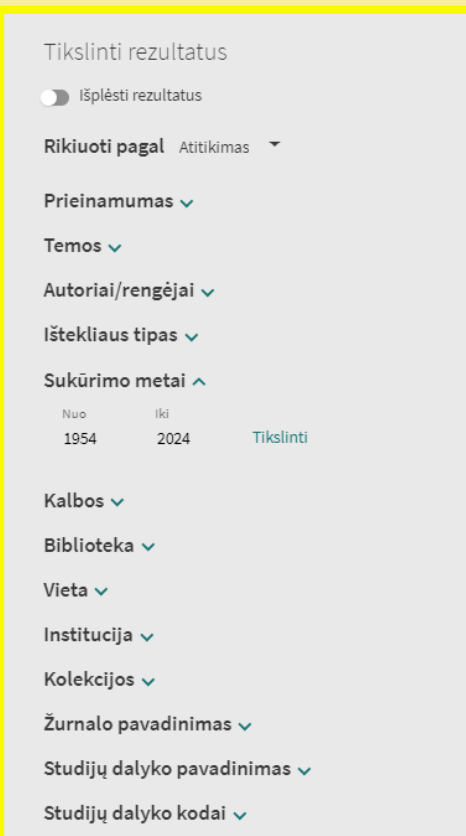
Tikslinti rezultatus

Išplėsti rezultatus

Rikiuoti pagal Atitikimas

Prieinamumas

Temos

Autoriai/rengėjai

Išteklius tipas

Sukūrimo metai

Nuo
1954

Iki
2024

Tikslinti

Kalbos

Biblioteka

Vieta

Institucija

Kolekcijos

Žurnalo pavadinimas

Studijų dalyko pavadinimas

Studijų dalyko kodai